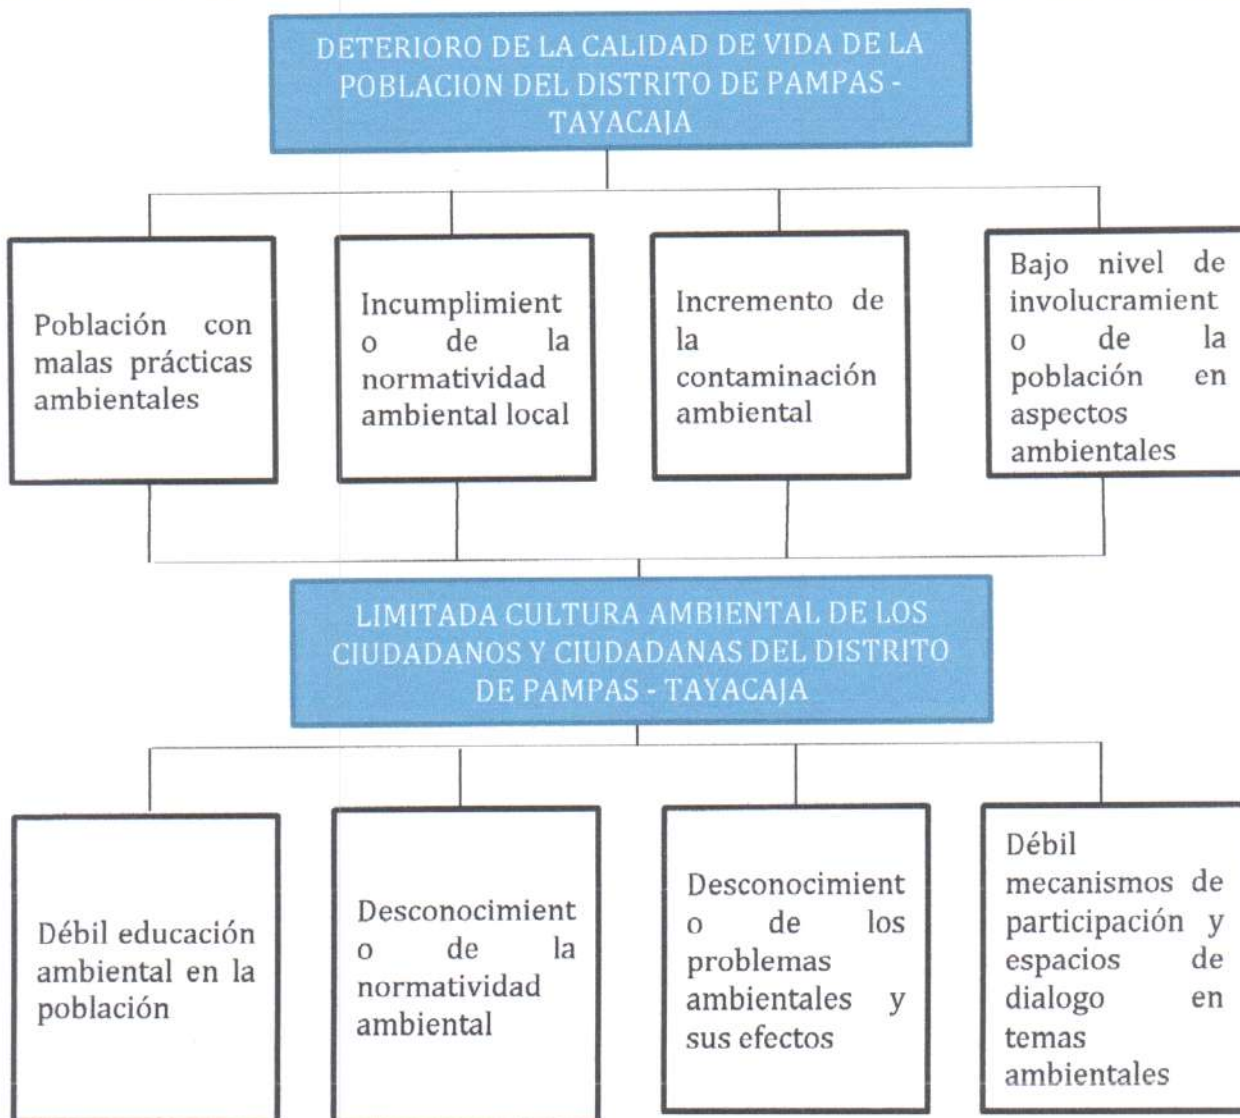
DETERIORO DE LA CALIDAD DE VIDA DE LA POBLACION DEL DISTRITO DE PAMPAS - TAYACAJA

Población con malas prácticas ambientales

Incumplimiento de la normatividad ambiental local

Incremento de la contaminación ambiental

Bajo nivel de involucramiento de la población en aspectos ambientales

LIMITADA CULTURA AMBIENTAL DE LOS CIUDADANOS Y CIUDADANAS DEL DISTRITO DE PAMPAS - TAYACAJA

Débil educación ambiental en la población

Desconocimiento de la normatividad ambiental

Desconocimiento de los problemas ambientales y sus efectos

Débil mecanismos de participación y espacios de dialogo en temas ambientales